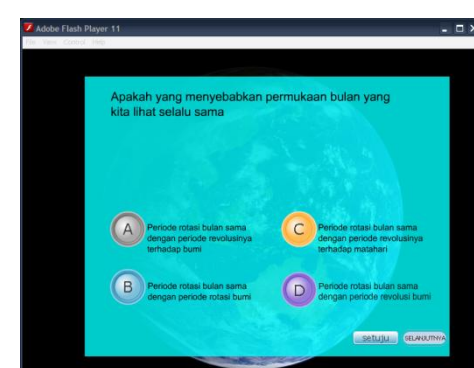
Adobe Flash Player 11

File View Control Help

Apakah yang menyebabkan permukaan bulan yang kita lihat selalu sama

A Periode rotasi bulan sama dengan periode revolusinya terhadap bumi

C Periode rotasi bulan sama dengan periode revolusinya terhadap matahari

B Periode rotasi bulan sama dengan periode rotasi bumi

D Periode rotasi bulan sama dengan periode revolusi bumi

setuju

SELANJUTNYA